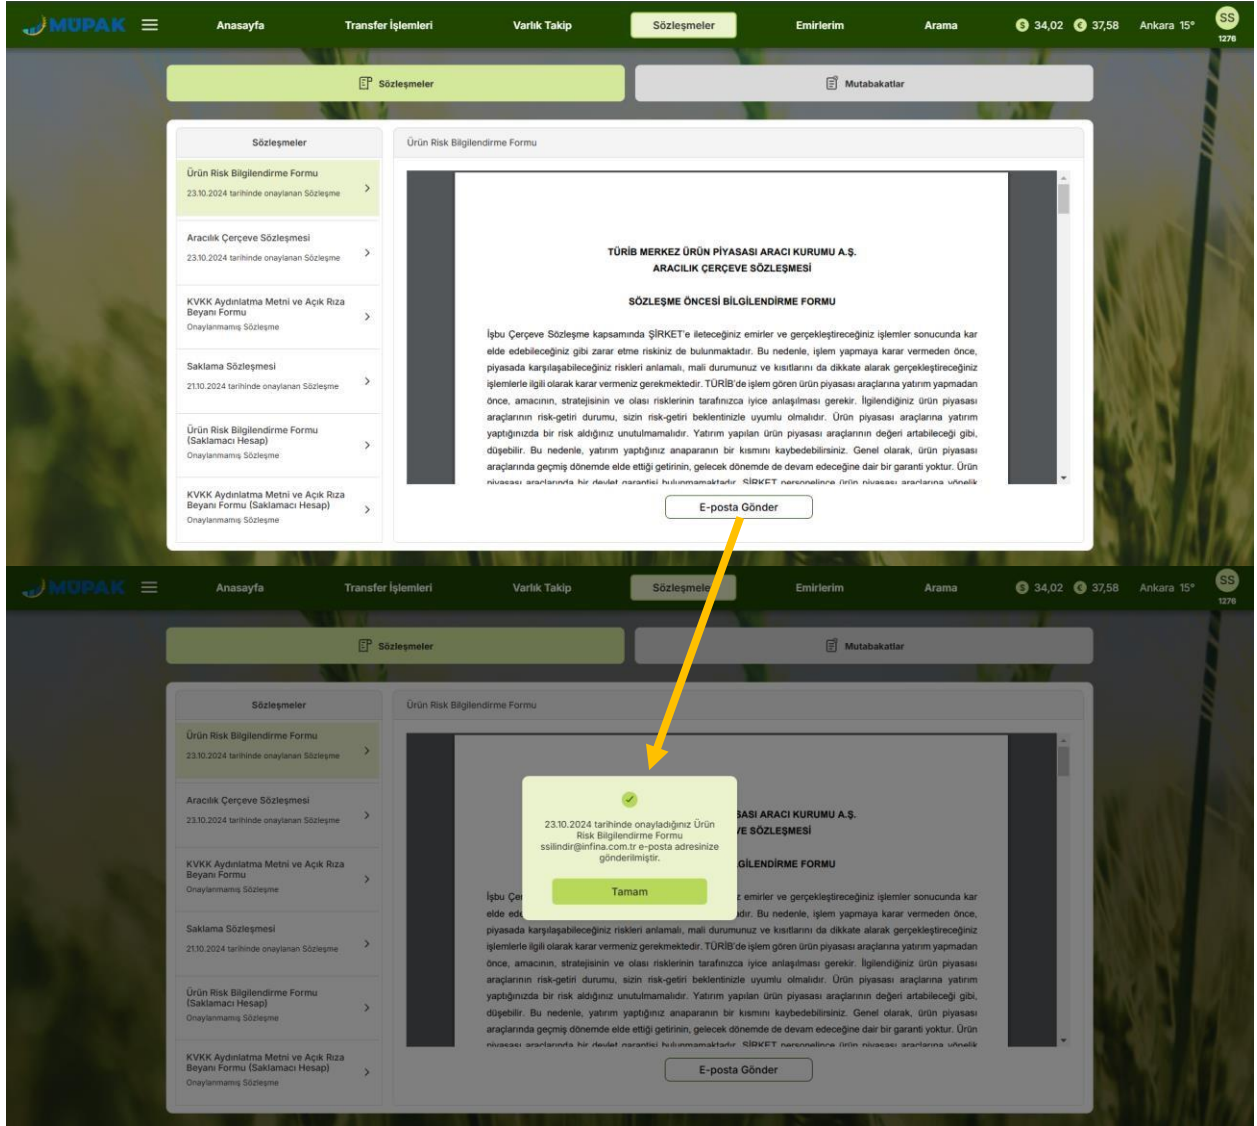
MÜPAK Anasayfa Transfer İşlemleri Varlık Takip Sözleşmeler Emirlerim Arama 34,02 37,58 Ankara 15° SS 1276

Sözleşmeler Mutabakatlar

Sözleşmeler

Ürün Risk Bilgilendirme Formu
23.10.2024 tarihinde onaylanan Sözleşme

Aracılık Çerçeve Sözleşmesi
23.10.2024 tarihinde onaylanan Sözleşme

KVKK Aydınlatma Metni ve Açık Rıza Beyanı Formu
Onaylanmamış Sözleşme

Saklama Sözleşmesi
21.10.2024 tarihinde onaylanan Sözleşme

Ürün Risk Bilgilendirme Formu (Saklamacı Hesap)
Onaylanmamış Sözleşme

KVKK Aydınlatma Metni ve Açık Rıza Beyanı Formu (Saklamacı Hesap)
Onaylanmamış Sözleşme

Ürün Risk Bilgilendirme Formu

TÜRİB MERKEZ ÜRÜN PİYASASI ARACI KURUMU A.Ş.
ARACILIK ÇERÇEVE SÖZLEŞMESİ

SÖZLEŞME ÖNCESİ BİLGİLENDİRME FORMU

İşbu Çerçeve Sözleşme kapsamında ŞİRKET'e ileteceğiniz emirler ve gerçekleştireceğiniz işlemler sonucunda kar elde edebileceğiniz gibi zarar etme riskiniz de bulunmaktadır. Bu nedenle, işlem yapmaya karar vermeden önce, piyasada karşılaşabileceğiniz riskleri anlamalı, mali durumunuz ve kısıtlarını da dikkate alarak gerçekleştireceğiniz işlemlerle ilgili olarak karar vermeniz gerekmektedir. TÜRİB'de işlem gören ürün piyasası araçlarına yatırım yapmadan önce, amacının, stratejisinin ve olası risklerinin tarafınızca iyice anlaşılması gerekir. İlgilendiğiniz ürün piyasası araçlarının risk-getiri durumu, sizin risk-getiri beklentinizle uyumlu olmalıdır. Ürün piyasası araçlarına yatırım yaptığınızda bir risk aldığınız unutulmamalıdır. Yatırım yapılan ürün piyasası araçlarının değeri artabileceği gibi, düşebilir. Bu nedenle, yatırım yaptığınız anaparanın bir kısmını kaybedebilirsiniz. Genel olarak, ürün piyasası araçlarında geçmiş dönemde elde ettiği getirinin, gelecek dönemde de devam edeceğine dair bir garanti yoktur. Ürün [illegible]

E-posta Gönder

MÜPAK Anasayfa Transfer İşlemleri Varlık Takip Sözleşmeler Emirlerim Arama 34,02 37,58 Ankara 15° SS 1276

Sözleşmeler Mutabakatlar

Sözleşmeler

Ürün Risk Bilgilendirme Formu
23.10.2024 tarihinde onaylanan Sözleşme

Aracılık Çerçeve Sözleşmesi
23.10.2024 tarihinde onaylanan Sözleşme

KVKK Aydınlatma Metni ve Açık Rıza Beyanı Formu
Onaylanmamış Sözleşme

Saklama Sözleşmesi
21.10.2024 tarihinde onaylanan Sözleşme

Ürün Risk Bilgilendirme Formu (Saklamacı Hesap)
Onaylanmamış Sözleşme

KVKK Aydınlatma Metni ve Açık Rıza Beyanı Formu (Saklamacı Hesap)
Onaylanmamış Sözleşme

Ürün Risk Bilgilendirme Formu

23.10.2024 tarihinde onayladığınız Ürün Risk Bilgilendirme Formu ssilindir@infina.com.tr e-posta adresinize gönderilmiştir.

Tamam

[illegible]ASI ARACI KURUMU A.Ş.
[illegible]E SÖZLEŞMESİ

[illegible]GİLENDİRME FORMU

İşbu Çe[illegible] emirler ve gerçekleştireceğiniz işlemler sonucunda kar elde ede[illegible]dır. Bu nedenle, işlem yapmaya karar vermeden önce, piyasada karşılaşabileceğiniz riskleri anlamalı, mali durumunuz ve kısıtlarını da dikkate alarak gerçekleştireceğiniz işlemlerle ilgili olarak karar vermeniz gerekmektedir. TÜRİB'de işlem gören ürün piyasası araçlarına yatırım yapmadan önce, amacının, stratejisinin ve olası risklerinin tarafınızca iyice anlaşılması gerekir. İlgilendiğiniz ürün piyasası araçlarının risk-getiri durumu, sizin risk-getiri beklentinizle uyumlu olmalıdır. Ürün piyasası araçlarına yatırım yaptığınızda bir risk aldığınız unutulmamalıdır. Yatırım yapılan ürün piyasası araçlarının değeri artabileceği gibi, düşebilir. Bu nedenle, yatırım yaptığınız anaparanın bir kısmını kaybedebilirsiniz. Genel olarak, ürün piyasası araçlarında geçmiş dönemde elde ettiği getirinin, gelecek dönemde de devam edeceğine dair bir garanti yoktur. Ürün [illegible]

E-posta Gönder